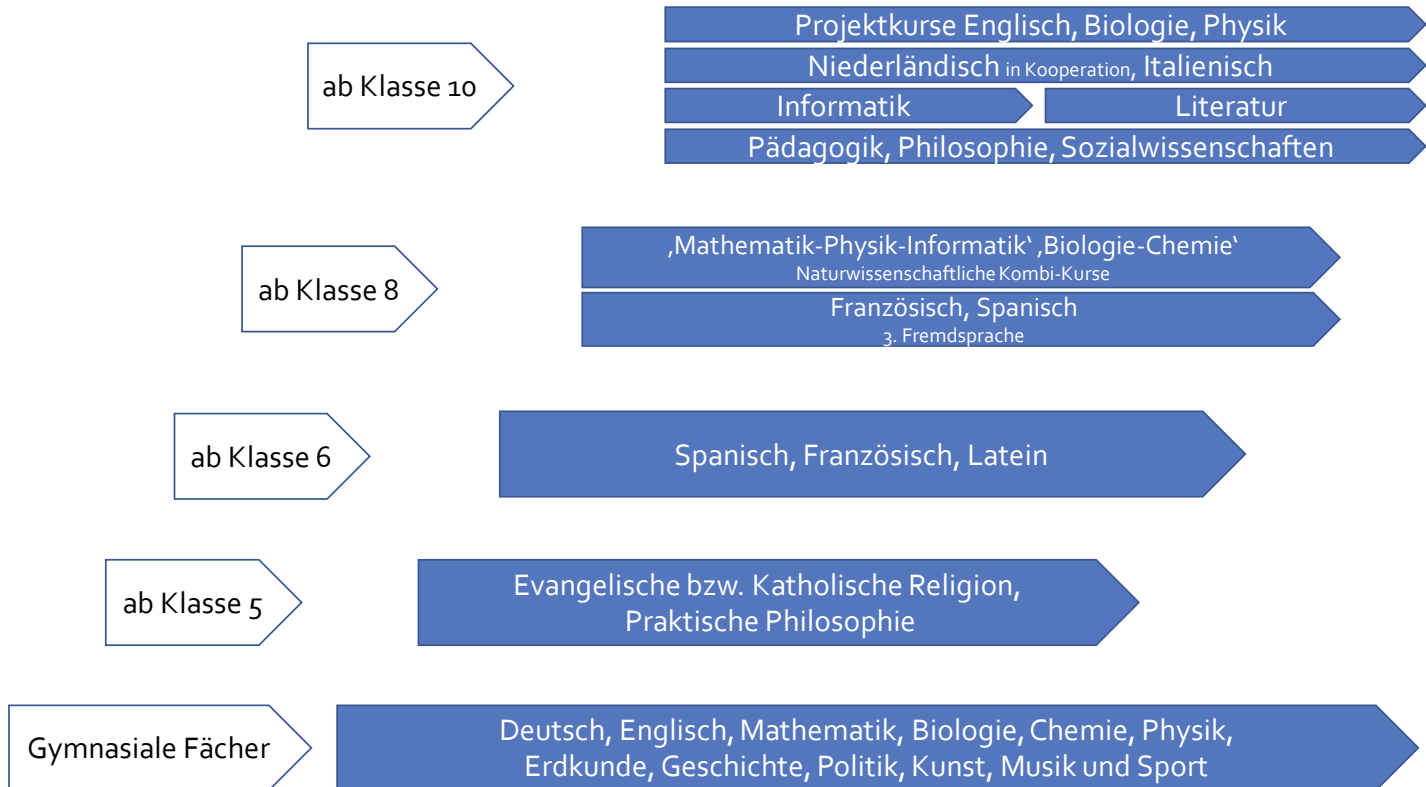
ab Klasse 10

Projektkurse Englisch, Biologie, Physik

Niederländisch in Kooperation, Italienisch

Informatik

Literatur

Pädagogik, Philosophie, Sozialwissenschaften

ab Klasse 8

‚Mathematik-Physik-Informatik‘ ‚Biologie-Chemie‘
Naturwissenschaftliche Kombi-Kurse

Französisch, Spanisch
3. Fremdsprache

ab Klasse 6

Spanisch, Französisch, Latein

ab Klasse 5

Evangelische bzw. Katholische Religion, Praktische Philosophie

Gymnasiale Fächer

Deutsch, Englisch, Mathematik, Biologie, Chemie, Physik, Erdkunde, Geschichte, Politik, Kunst, Musik und Sport